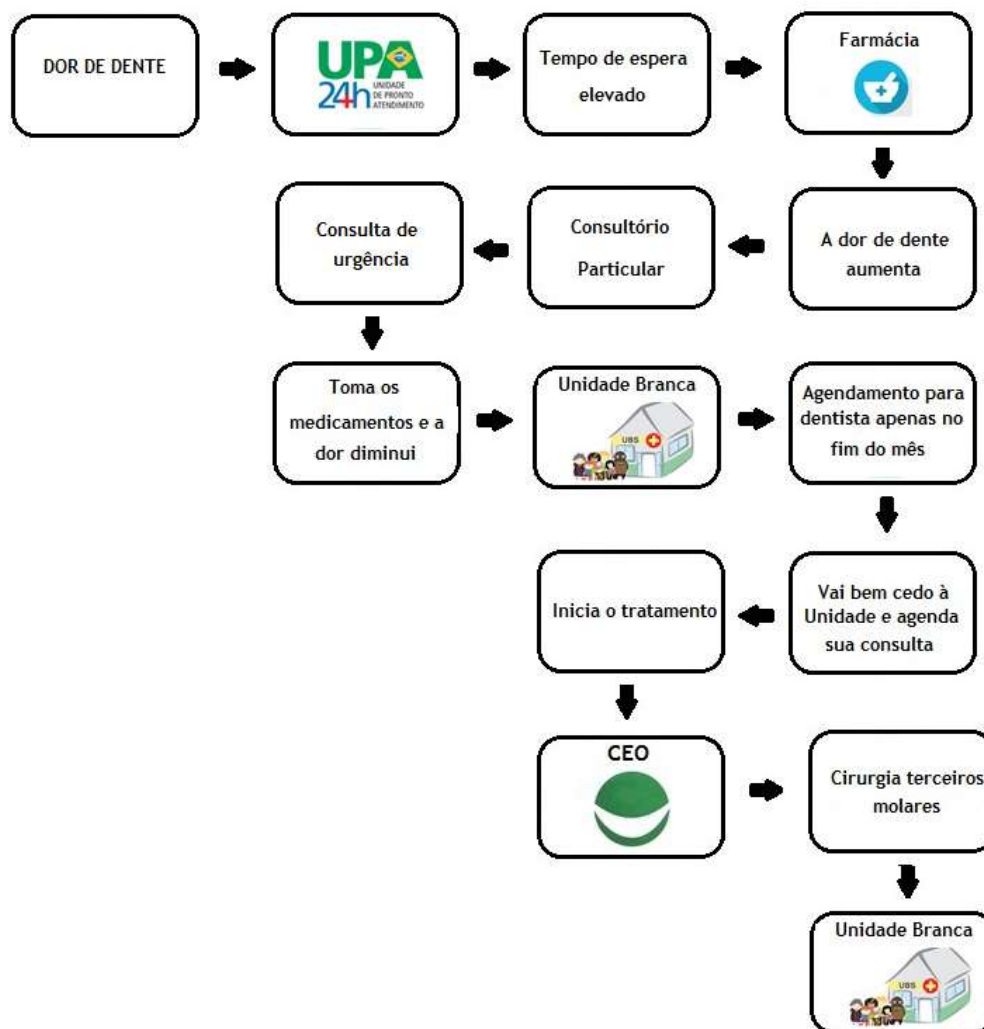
DOR DE DENTE

UPA 24h UNIDADE DE PRONTO ATENDIMENTO

Tempo de espera elevado

Farmácia

A dor de dente aumenta

Consultório Particular

Consulta de urgência

Toma os medicamentos e a dor diminui

Unidade Branca

UBS

Agendamento para dentista apenas no fim do mês

Vai bem cedo à Unidade e agenda sua consulta

Inicia o tratamento

CEO

Cirurgia terceiros molares

Unidade Branca

UBS